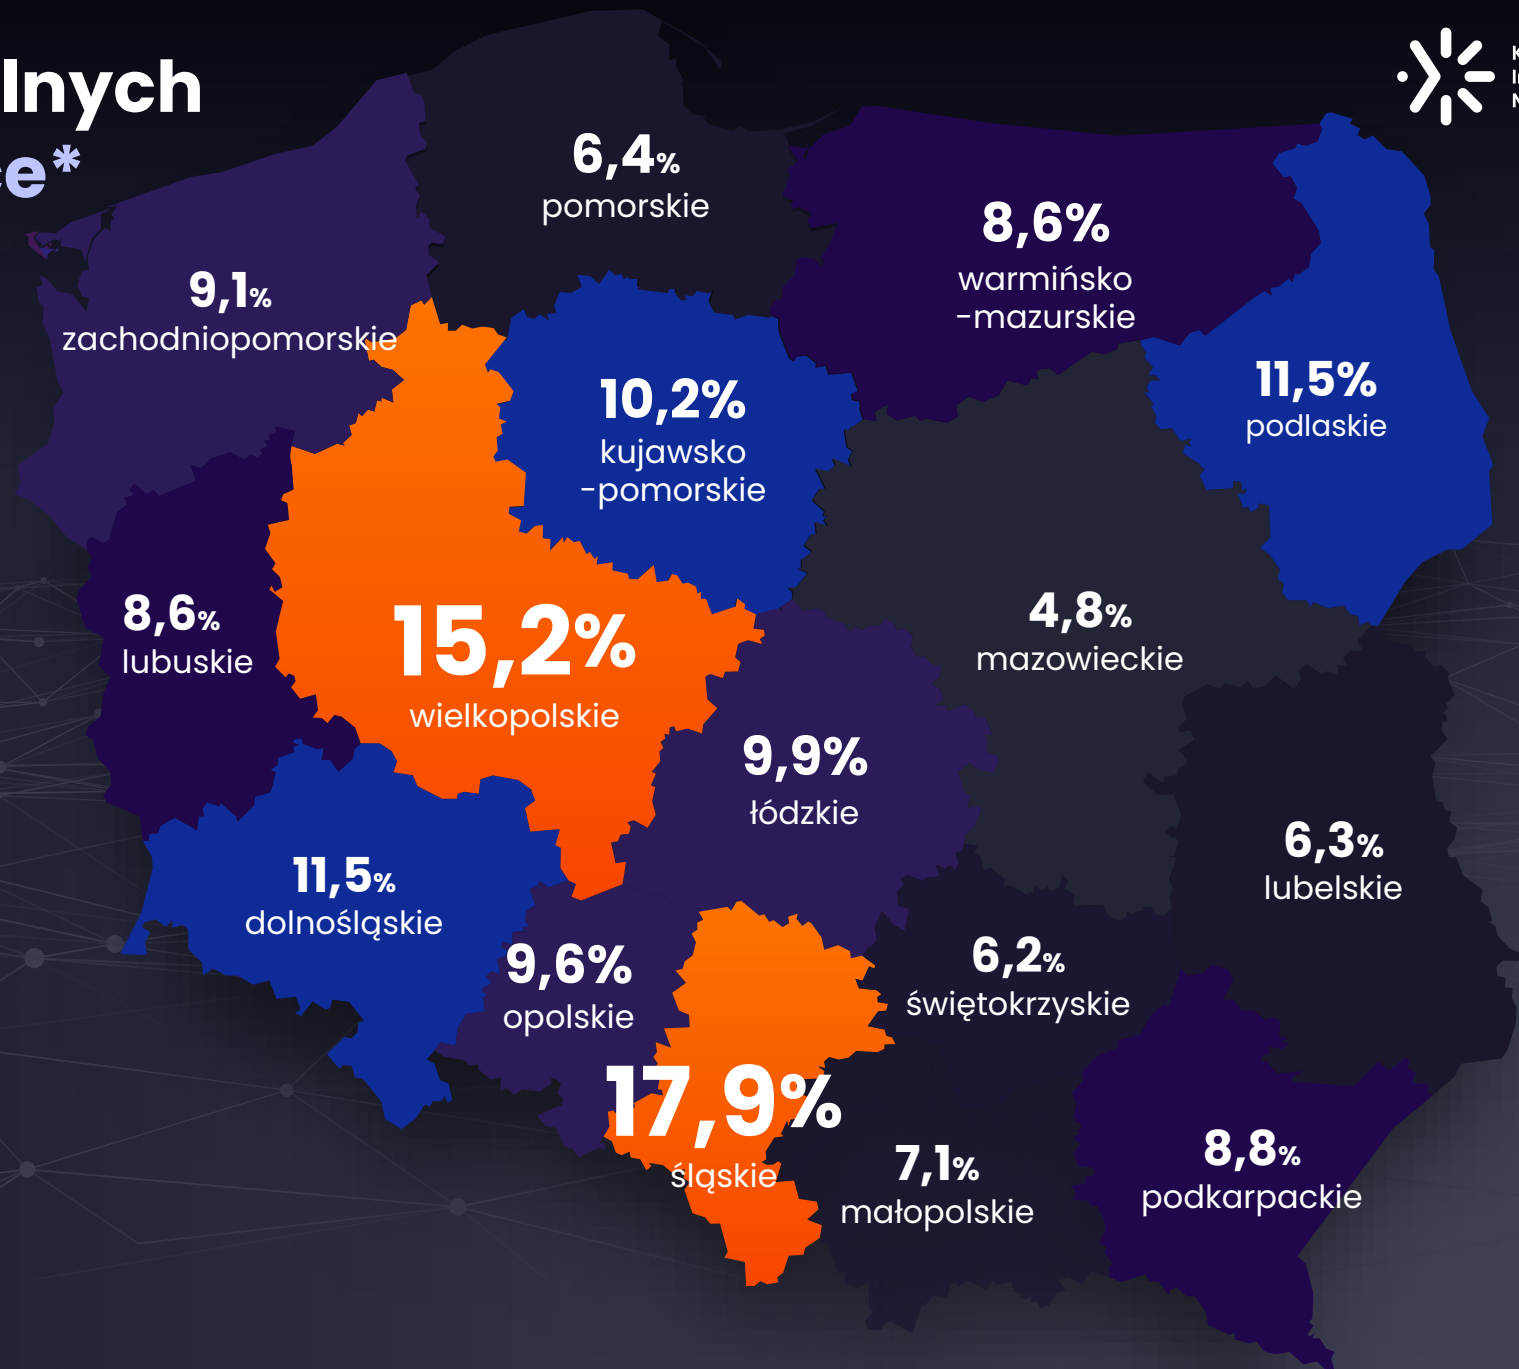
lnych
:e*

6,4% pomorskie

8,6% warmińsko -mazurskie

9,1% zachodniopomorskie

10,2% kujawsko -pomorskie

11,5% podlaskie

8,6% lubuskie

15,2% wielkopolskie

4,8% mazowieckie

9,9% łódzkie

6,3% lubelskie

11,5% dolnośląskie

9,6% opolskie

6,2% świętokrzyskie

17,9% śląskie

7,1% małopolskie

8,8% podkarpackie